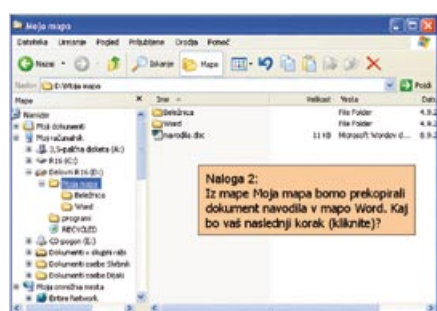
Moja mapa

Datoteka Urejanje Pogled Priljubljene Orodja Pomoč

Nazaj Iskanje Mape

Naslov D:\Moja mapa

Pojdi

Mape

Namizje
Moji dokumenti
Moj računalnik
3,5-palčna disketa (A:)
R16 (C:)
Delovni R16 (D:)
Moja mapa
Beležnica
Word
programi
RECYCLED
CD pogon (E:)
Dokumenti v skupni rabi
Dokumenti osebe Skibnik
Dokumenti osebe Dejaš
Moja omrežna mesta
Entire Network

Ime
Beležnica
Word
navodila.doc

Velikost Vrsta
File Folder
File Folder
11 KB Microsoft Word d...

Dat
4.9.2
4.9.2
8.9.2

Naloga 2:
Iz mape Moja mapa bomo prekopirali dokument navodila v mapo Word. Kaj bo vaš naslednji korak (kliknite)?